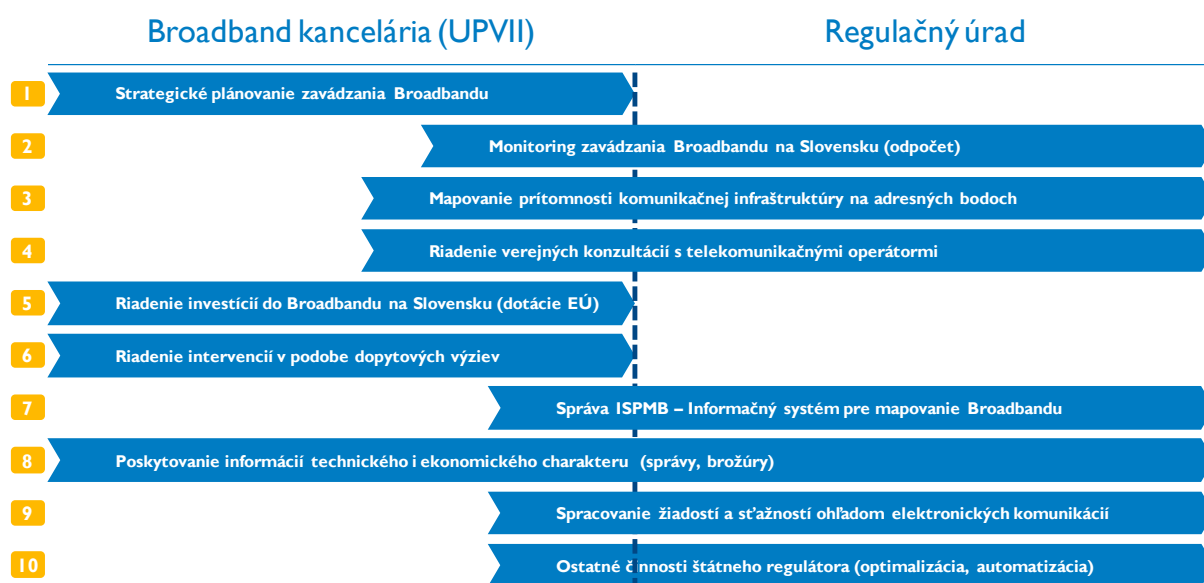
Broadband kancelária (UPVII)

Regulačný úrad

1 Strategické plánovanie zavádzania Broadbandu

2 Monitoring zavádzania Broadbandu na Slovensku (odpočet)

3 Mapovanie prítomnosti komunikačnej infraštruktúry na adresných bodoch

4 Riadenie verejných konzultácií s telekomunikačnými operátormi

5 Riadenie investícií do Broadbandu na Slovensku (dotácie EÚ)

6 Riadenie intervencií v podobe dopytových výziev

7 Správa ISPMB – Informačný systém pre mapovanie Broadbandu

8 Poskytovanie informácií technického i ekonomického charakteru (správy, brožúry)

9 Spracovanie žiadostí a sťažností ohľadom elektronických komunikácií

10 Ostatné činnosti štátneho regulátora (optimalizácia, automatizácia)